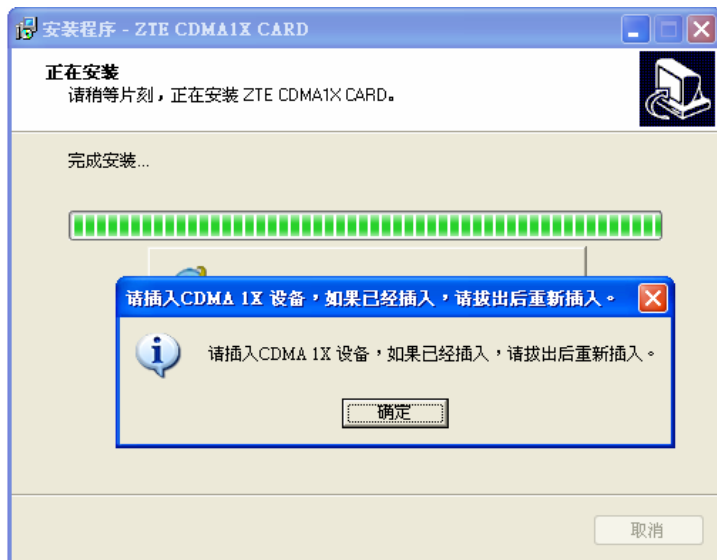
安装程序 - ZTE CDMA1X CARD

正在安装
请稍等片刻，正在安装 ZTE CDMA1X CARD。

完成安装...

请插入CDMA 1X 设备，如果已经插入，请拔出后重新插入。

请插入CDMA 1X 设备，如果已经插入，请拔出后重新插入。

确定

取消